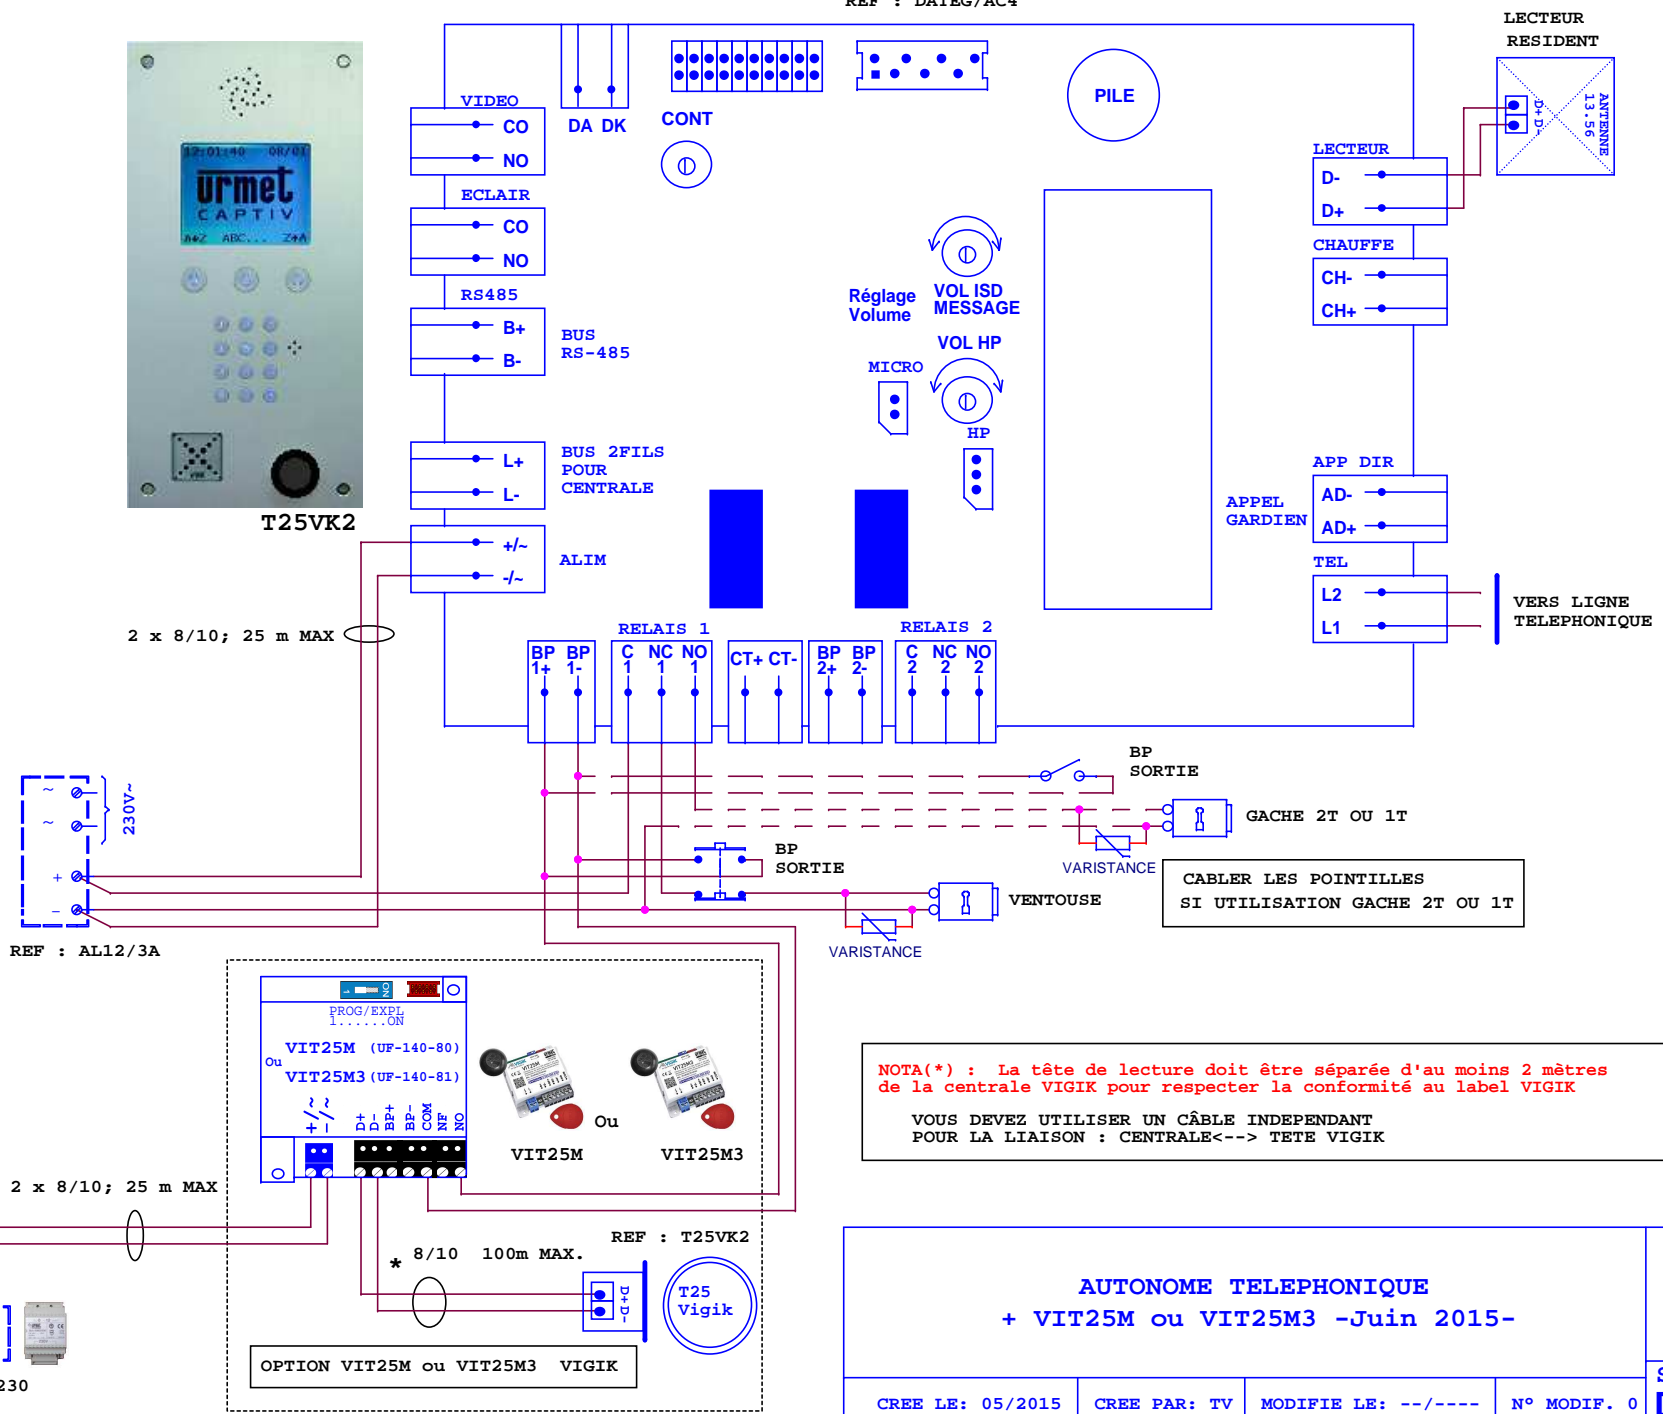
REF : DATEG/AC4

LECTEUR RESIDENT

12:01:40 08/01
urmet
CAPTIV
A↔Z ABC... Z↔A

T25VK2

VIDEO
CO
NO
ECLAIR
CO
NO
RS485
B+
B-
BUS RS-485
L+
L-
BUS 2FILS POUR CENTRALE
+/~
-/~
ALIM

DA DK
CONT
PILE

Réglage Volume
VOL ISD MESSAGE
VOL HP
MICRO
HP

LECTEUR
D-
D+
D+ D-
ANTENNE 13.56
CHAUFFE
CH-
CH+
APP DIR
APPEL GARDIEN
AD-
AD+
TEL
L2
L1
VERS LIGNE TELEPHONIQUE

2 x 8/10; 25 m MAX

RELAIS 1
RELAIS 2
BP 1+
BP 1-
C 1
NC 1
NO 1
CT+ CT-
BP 2+
BP 2-
C 2
NC 2
NO 2

BP SORTIE
GACHE 2T OU 1T
VARISTANCE
CABLER LES POINTILLES SI UTILISATION GACHE 2T OU 1T
BP SORTIE
VENTOUSE
VARISTANCE

230V~
~
~
+
-
REF : AL12/3A

PROG/EXPL
1......ON
VIT25M (UF-140-80)
Ou
VIT25M3 (UF-140-81)
~ ~
+ -
D+ D- BP+ BP- COM NF NO
Ou
VIT25M
VIT25M3

2 x 8/10; 25 m MAX

REF : T25VK2
* 8/10 100m MAX.
D+ D-
T25 Vigik
OPTION VIT25M ou VIT25M3 VIGIK

230

NOTA(*) : La tête de lecture doit être séparée d'au moins 2 mètres de la centrale VIGIK pour respecter la conformité au label VIGIK

VOUS DEVEZ UTILISER UN CÂBLE INDEPENDANT POUR LA LIAISON : CENTRALE<--> TETE VIGIK

AUTONOME TELEPHONIQUE
+ VIT25M ou VIT25M3 -Juin 2015-

CREE LE: 05/2015 | CREE PAR: TV | MODIFIE LE: --/---- | N° MODIF. 0